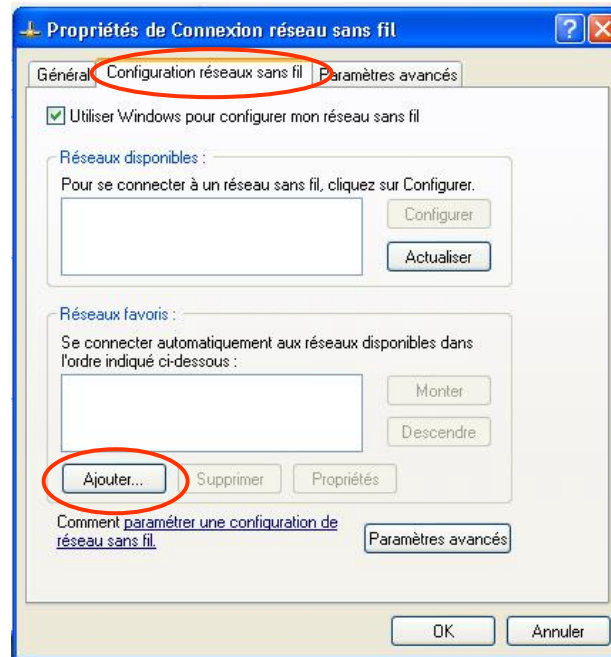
Propriétés de Connexion réseau sans fil

Général | Configuration réseaux sans fil | Paramètres avancés

Utiliser Windows pour configurer mon réseau sans fil

Réseaux disponibles :

Pour se connecter à un réseau sans fil, cliquez sur Configurer.

Configurer

Actualiser

Réseaux favoris :

Se connecter automatiquement aux réseaux disponibles dans l'ordre indiqué ci-dessous :

Monter

Descendre

Ajouter...

Supprimer

Propriétés

Comment paramétrer une configuration de réseau sans fil.

Paramètres avancés

OK

Annuler